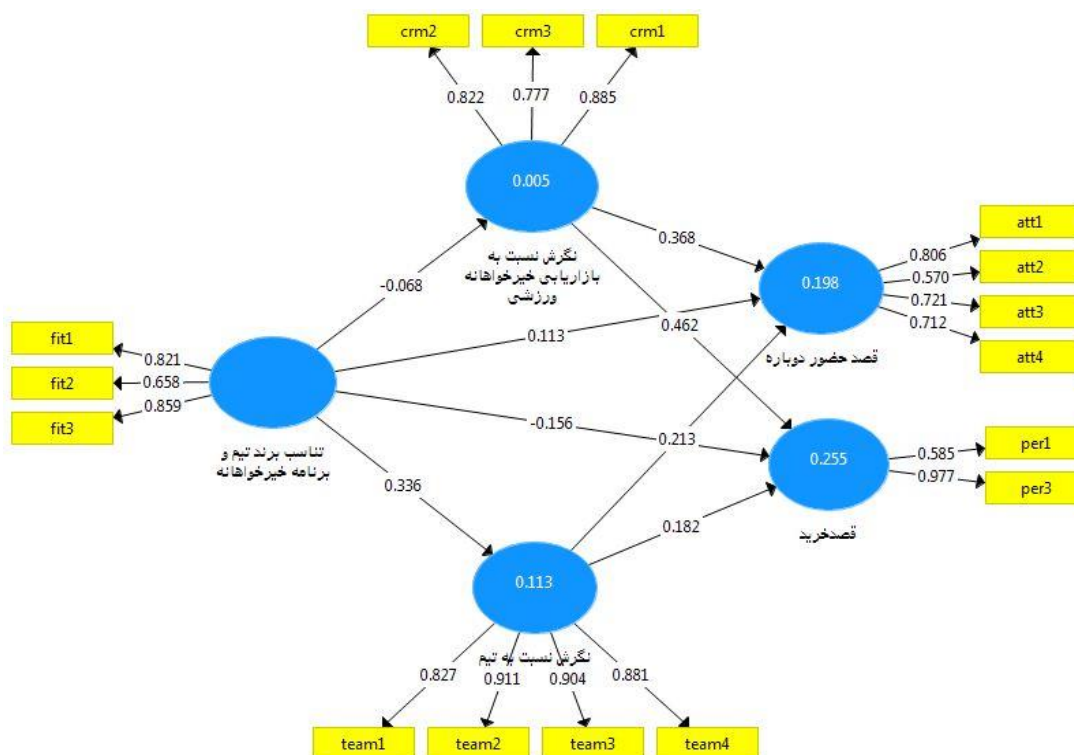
crm2
crm3
crm1
0.822
0.777
0.885
0.005
نگرش نسبت به بازاریابی خیرخواهانه ورزشی
0.368
-0.068
0.462
0.113
att1
att2
att3
att4
0.806
0.570
0.721
0.712
0.198
قصد حضور دوباره
fit1
fit2
fit3
0.821
0.658
0.859
تناسب برند تیم و برنامه خیرخواهانه
-0.156
0.213
0.255
0.585
0.977
per1
per3
قصدخرید
0.336
0.182
0.113
نگرش نسبت به تیم
0.827
0.911
0.904
0.881
team1
team2
team3
team4